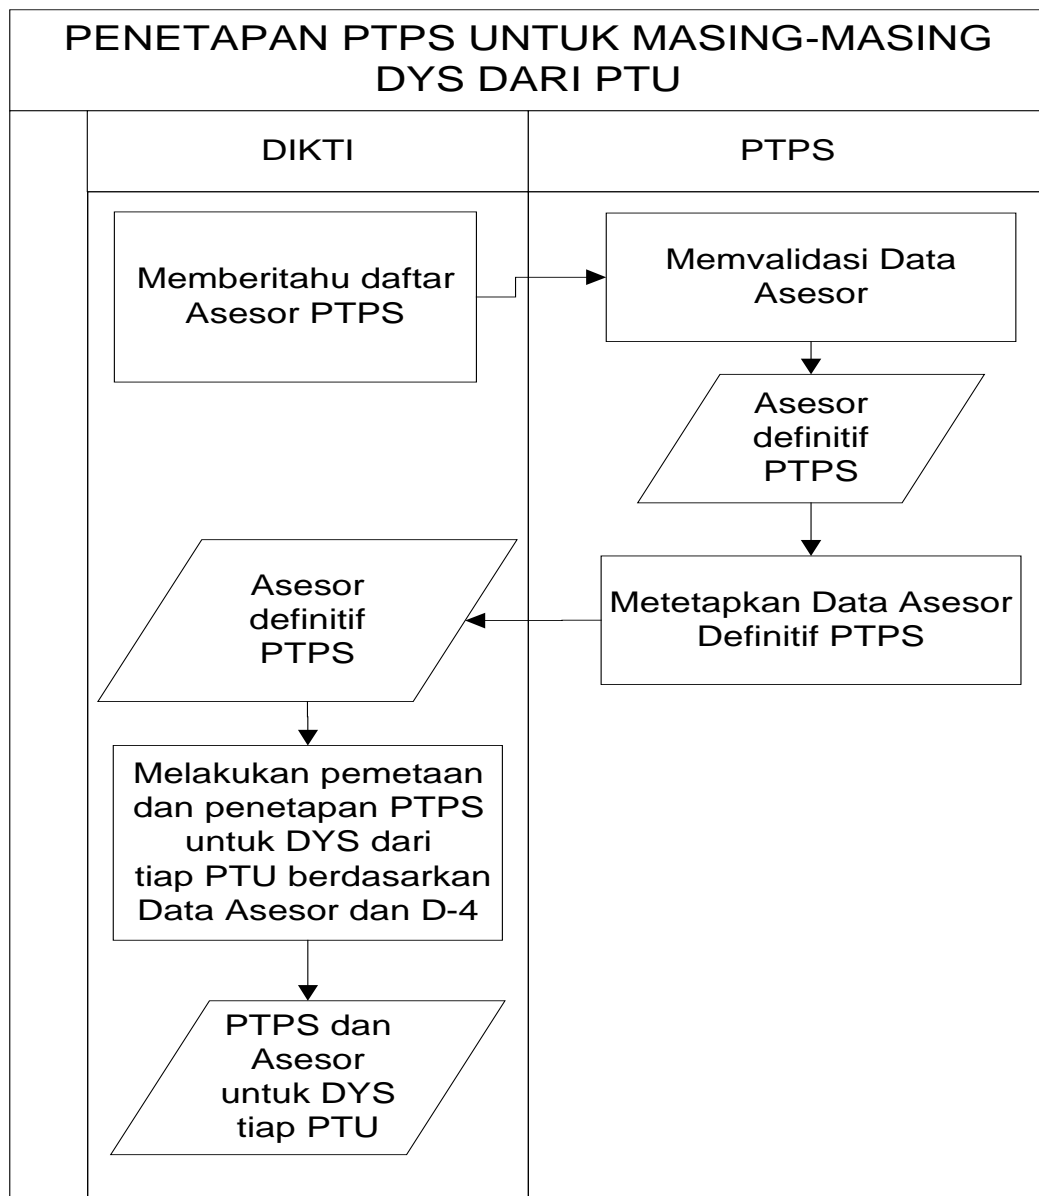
PENETAPAN PTPS UNTUK MASING-MASING DYS DARI PTU

DIKTI

PTPS

Memberitahu daftar Asesor PTPS

Memvalidasi Data Asesor

Asesor definitif PTPS

Metetapkan Data Asesor Definitif PTPS

Asesor definitif PTPS

Melakukan pemetaan dan penetapan PTPS untuk DYS dari tiap PTU berdasarkan Data Asesor dan D-4

PTPS dan Asesor untuk DYS tiap PTU